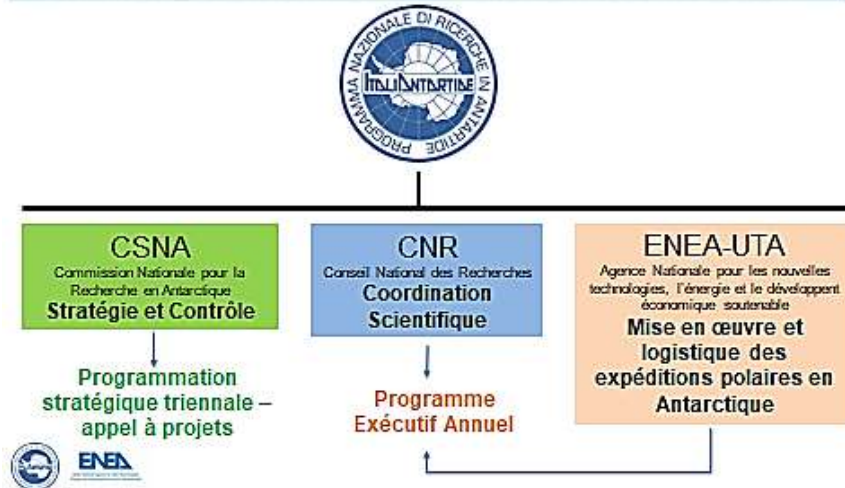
PROGRAMMA NAZIONALE DI RICERCHE IN ANTARTIDE

ITALIANTARTIDE

CSNA
Commission Nationale pour la Recherche en Antarctique
Stratégie et Contrôle

CNR
Conseil National des Recherches
Coordination Scientifique

ENEA-UTA
Agence Nationale pour les nouvelles technologies, l'énergie et le développent économique soutenable
Mise en œuvre et logistique des expéditions polaires en Antarctique

Programmation stratégique triennale – appel à projets

Programme Exécutif Annuel

ENEA